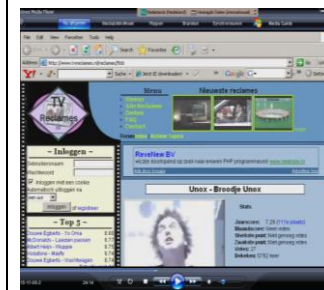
Windows Media Player

Nu afspelen

Bestand Bewerken Beeld Favorieten Extra Help

Zoeken Favorieten

Adres http://www.tvreclames.nl

Y!

Zoeken

Google

TV Reclames

Menu

Nieuwste reclames

– Inloggen –

Gebruikersnaam

Wachtwoord

Inloggen met een cookie

Inloggen

of registreer

– Top 5 –

Douwe Egberts - Yo Oma

McDonalds - Leeden passen

Albert Heijn - Hoppie

Vodafone - Maffy

Douwe Egberts - Vrachtwagen

RaveNew BV

Unox - Broodje Unox

Stats